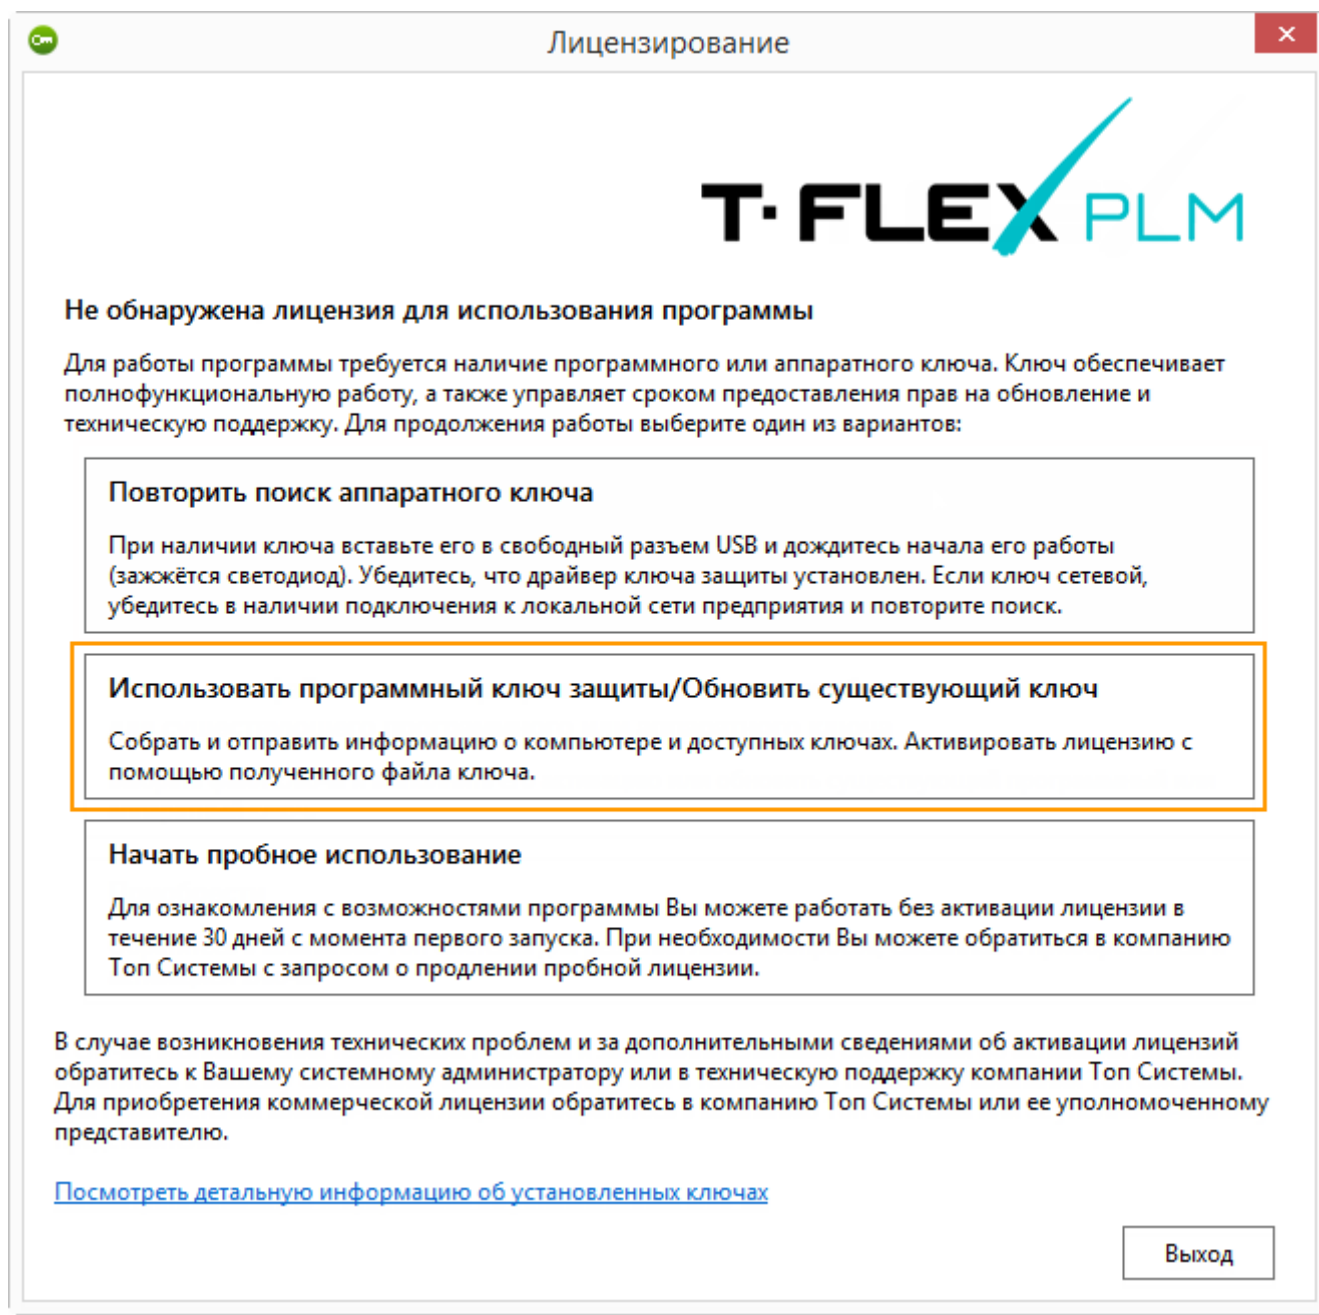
Лицензирование

T·FLEX PLM

Не обнаружена лицензия для использования программы

Для работы программы требуется наличие программного или аппаратного ключа. Ключ обеспечивает полнофункциональную работу, а также управляет сроком предоставления прав на обновление и техническую поддержку. Для продолжения работы выберите один из вариантов:

Повторить поиск аппаратного ключа

При наличии ключа вставьте его в свободный разъем USB и дождитесь начала его работы (зажжётся светодиод). Убедитесь, что драйвер ключа защиты установлен. Если ключ сетевой, убедитесь в наличии подключения к локальной сети предприятия и повторите поиск.

Использовать программный ключ защиты/Обновить существующий ключ

Собрать и отправить информацию о компьютере и доступных ключах. Активировать лицензию с помощью полученного файла ключа.

Начать пробное использование

Для ознакомления с возможностями программы Вы можете работать без активации лицензии в течение 30 дней с момента первого запуска. При необходимости Вы можете обратиться в компанию Топ Системы с запросом о продлении пробной лицензии.

В случае возникновения технических проблем и за дополнительными сведениями об активации лицензий обратитесь к Вашему системному администратору или в техническую поддержку компании Топ Системы. Для приобретения коммерческой лицензии обратитесь в компанию Топ Системы или ее уполномоченному представителю.

Посмотреть детальную информацию об установленных ключах

Выход